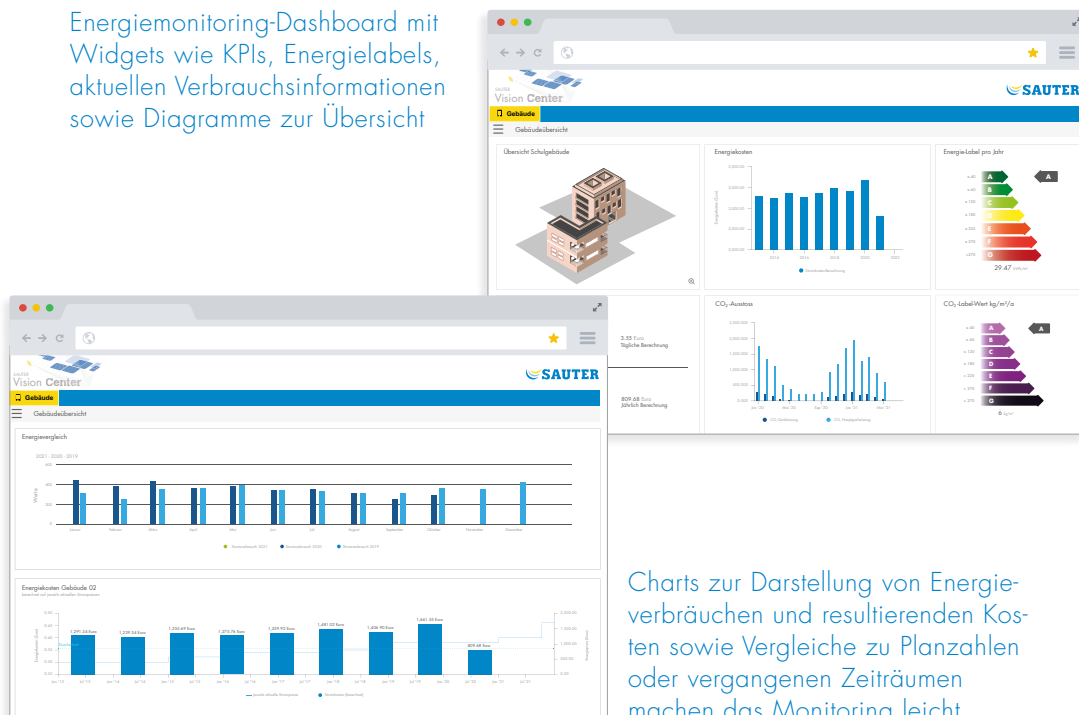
Energiemonitoring-Dashboard mit Widgets wie KPIs, Energielabels, aktuellen Verbrauchsinformationen sowie Diagramme zur Übersicht

SAUTER Vision Center

SAUTER

Gebäude

Gebäudeübersicht

Übersicht Schulgebäude

Energiekosten

Energie-Label pro Jahr

A

29.47

CO₂-Ausstoss

CO₂-Label-Wert kg/m²/a

A

6

3.55 Euro
Tägliche Berechnung

809.68 Euro
Jährlich Berechnung

SAUTER Vision Center

SAUTER

Gebäude

Gebäudeübersicht

Energievergleich

2021 · 2020 · 2019

Energiekosten Gebäude 02

1.297,34 Euro

1.239,34 Euro

1.350,69 Euro

1.270,76 Euro

1.359,90 Euro

1.481,02 Euro

1.406,90 Euro

1.661,55 Euro

809,68 Euro

Charts zur Darstellung von Energieverbräuchen und resultierenden Kosten sowie Vergleiche zu Planzahlen oder vergangenen Zeiträumen machen das Monitoring leicht